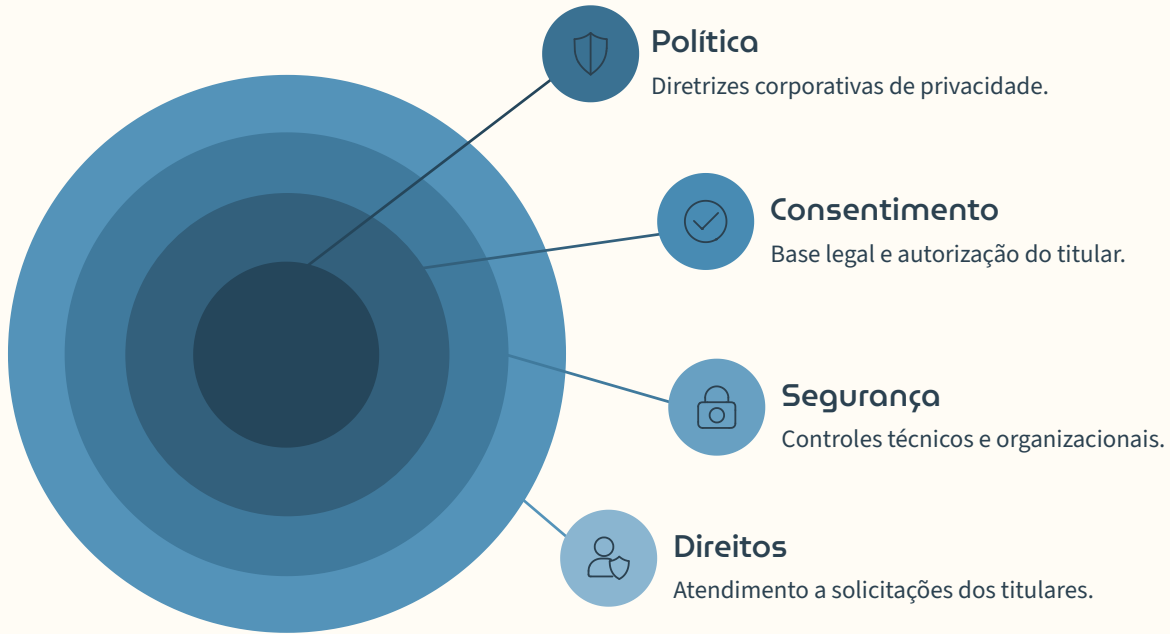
Política
Diretrizes corporativas de privacidade.

Consentimento
Base legal e autorização do titular.

Segurança
Controles técnicos e organizacionais.

Direitos
Atendimento a solicitações dos titulares.